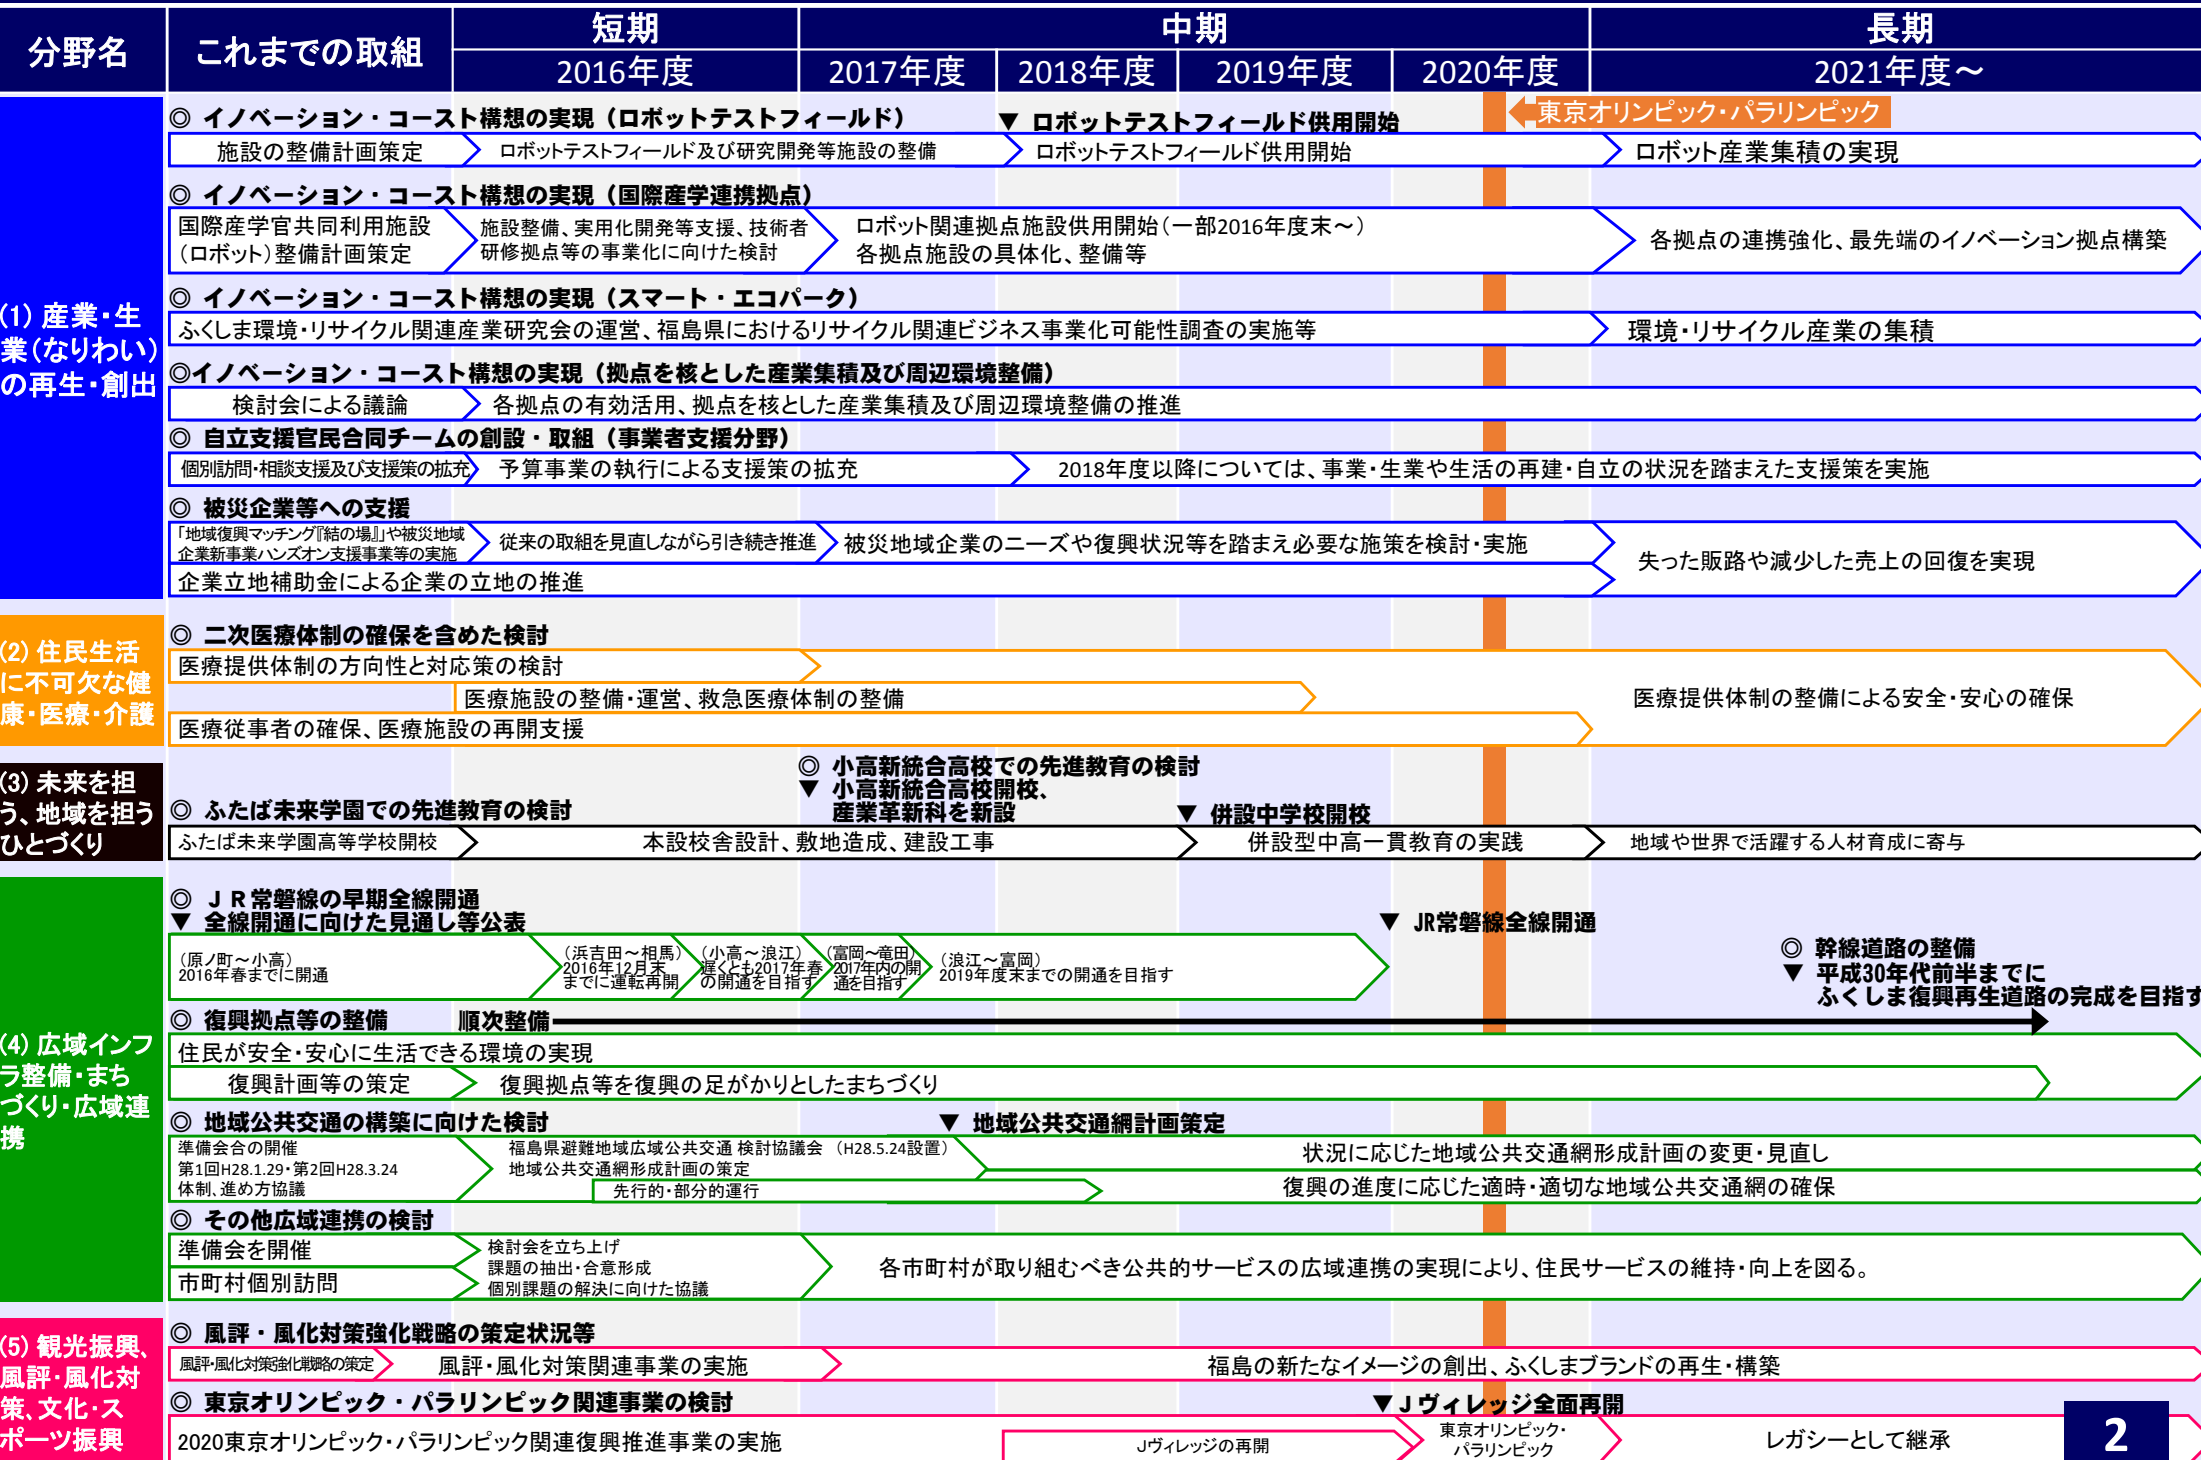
| 分野名 | これまでの取組 | 短期 2016年度 | 中期 2017年度 | 2018年度 | 2019年度 | 2020年度 | 長期 2021年度～ |
|---|---|---|---|---|---|---|---|

東京オリンピック･パラリンピック

(1) 産業･生業(なりわい)の再生･創出

◎ イノベーション・コースト構想の実現（ロボットテストフィールド）
▼ ロボットテストフィールド供用開始
施設の整備計画策定　ロボットテストフィールド及び研究開発等施設の整備　ロボットテストフィールド供用開始　ロボット産業集積の実現

◎ イノベーション・コースト構想の実現（国際産学連携拠点）
国際産学官共同利用施設（ロボット）整備計画策定　施設整備、実用化開発等支援、技術者研修拠点等の事業化に向けた検討　ロボット関連拠点施設供用開始（一部2016年度末～）各拠点施設の具体化、整備等　各拠点の連携強化、最先端のイノベーション拠点構築

◎ イノベーション・コースト構想の実現（スマート・エコパーク）
ふくしま環境･リサイクル関連産業研究会の運営、福島県におけるリサイクル関連ビジネス事業化可能性調査の実施等　環境･リサイクル産業の集積

◎イノベーション・コースト構想の実現（拠点を核とした産業集積及び周辺環境整備）
検討会による議論　各拠点の有効活用、拠点を核とした産業集積及び周辺環境整備の推進

◎ 自立支援官民合同チームの創設・取組（事業者支援分野）
個別訪問･相談支援及び支援策の拡充　予算事業の執行による支援策の拡充　2018年度以降については、事業･生業や生活の再建･自立の状況を踏まえた支援策を実施

◎ 被災企業等への支援
「地域復興マッチング『結の場』」や被災地域企業新事業ハンズオン支援事業等の実施　従来の取組を見直しながら引き続き推進　被災地域企業のニーズや復興状況等を踏まえ必要な施策を検討･実施　失った販路や減少した売上の回復を実現
企業立地補助金による企業の立地の推進

(2) 住民生活に不可欠な健康･医療･介護

◎ 二次医療体制の確保を含めた検討
医療提供体制の方向性と対応策の検討
医療施設の整備･運営、救急医療体制の整備　医療提供体制の整備による安全･安心の確保
医療従事者の確保、医療施設の再開支援

(3) 未来を担う、地域を担うひとづくり

◎ 小高新統合高校での先進教育の検討
▼ 小高新統合高校開校、産業革新科を新設
◎ ふたば未来学園での先進教育の検討
▼ 併設中学校開校
ふたば未来学園高等学校開校　本設校舎設計、敷地造成、建設工事　併設型中高一貫教育の実践　地域や世界で活躍する人材育成に寄与

(4) 広域インフラ整備･まちづくり･広域連携

◎ ＪＲ常磐線の早期全線開通
▼ 全線開通に向けた見通し等公表
▼ JR常磐線全線開通
◎ 幹線道路の整備
▼ 平成30年代前半までにふくしま復興再生道路の完成を目指す
（原ノ町～小高）2016年春までに開通　（浜吉田～相馬）2016年12月末までに運転再開　（小高～浪江）遅くとも2017年春の開通を目指す　（富岡～竜田）2017年内の開通を目指す　（浪江～富岡）2019年度末までの開通を目指す

◎ 復興拠点等の整備　順次整備
住民が安全･安心に生活できる環境の実現
復興計画等の策定　復興拠点等を復興の足がかりとしたまちづくり

◎ 地域公共交通の構築に向けた検討
▼ 地域公共交通網計画策定
準備会合の開催 第1回H28.1.29･第2回H28.3.24 体制、進め方協議　福島県避難地域広域公共交通 検討協議会 （H28.5.24設置） 地域公共交通網形成計画の策定　先行的･部分的運行　状況に応じた地域公共交通網形成計画の変更･見直し　復興の進度に応じた適時･適切な地域公共交通網の確保

◎ その他広域連携の検討
準備会を開催　市町村個別訪問　検討会を立ち上げ 課題の抽出･合意形成 個別課題の解決に向けた協議　各市町村が取り組むべき公共的サービスの広域連携の実現により、住民サービスの維持･向上を図る。

(5) 観光振興、風評･風化対策、文化･スポーツ振興

◎ 風評・風化対策強化戦略の策定状況等
風評･風化対策強化戦略の策定　風評･風化対策関連事業の実施　福島の新たなイメージの創出、ふくしまブランドの再生･構築

◎ 東京オリンピック・パラリンピック関連事業の検討
▼Ｊヴィレッジ全面再開
2020東京オリンピック･パラリンピック関連復興推進事業の実施　Jヴィレッジの再開　東京オリンピック･パラリンピック　レガシーとして継承

2